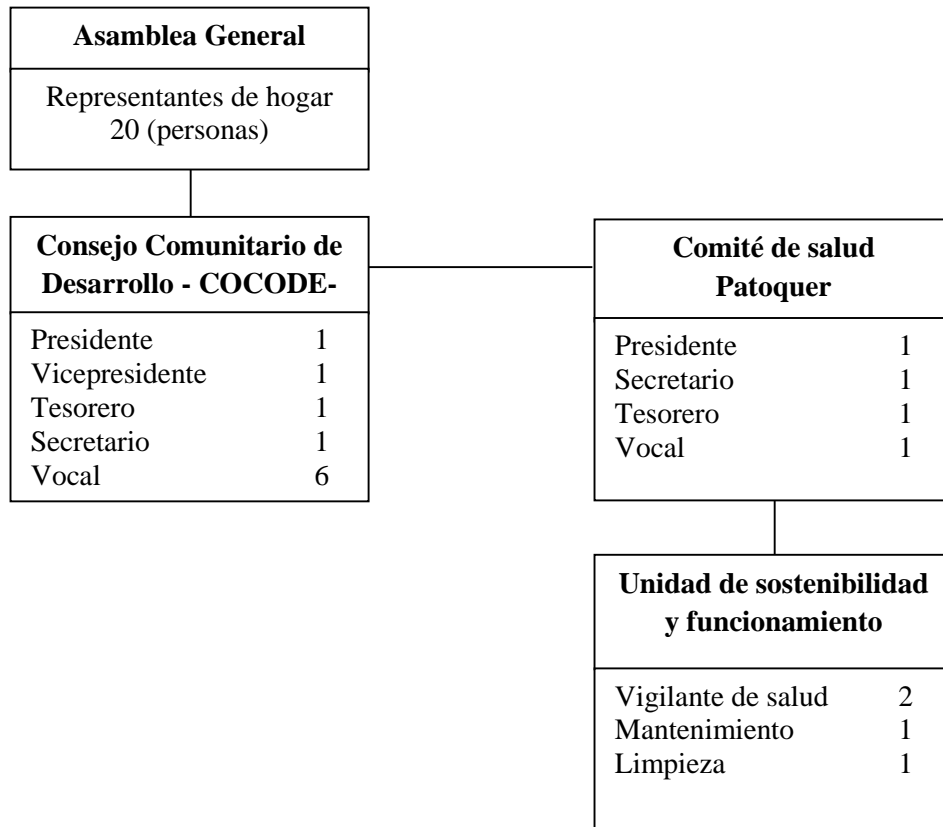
**Asamblea General**

Representantes de hogar 20 (personas)

**Consejo Comunitario de Desarrollo - COCODE-**

Presidente 1
Vicepresidente 1
Tesorero 1
Secretario 1
Vocal 6

**Comité de salud Patoquer**

Presidente 1
Secretario 1
Tesorero 1
Vocal 1

**Unidad de sostenibilidad y funcionamiento**

Vigilante de salud 2
Mantenimiento 1
Limpieza 1